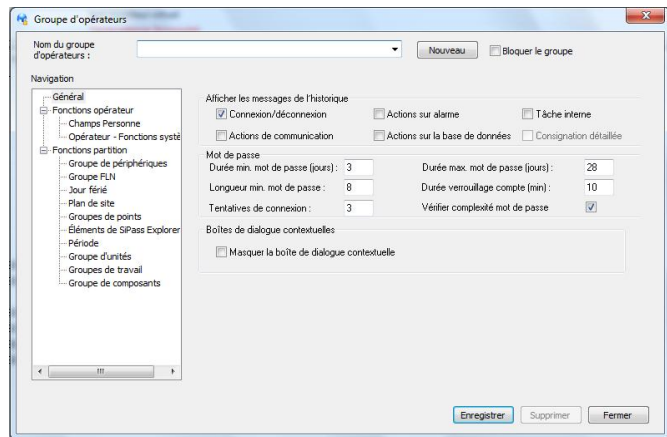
Groupe d'opérateurs

Nom du groupe d'opérateurs :

Nouveau

Bloquer le groupe

Navigation

Général
Fonctions opérateur
Champs Personne
Opérateur - Fonctions systé
Fonctions partition
Groupe de périphériques
Groupe FLN
Jour férié
Plan de site
Groupes de points
Éléments de SiPass Explorer
Période
Groupe d'unités
Groupes de travail
Groupe de composants

Afficher les messages de l'historique
Connexion/déconnexion
Actions sur alarme
Tâche interne
Actions de communication
Actions sur la base de données
Consignation détaillée

Mot de passe
Durée min. mot de passe (jours) : 3
Durée max. mot de passe (jours) : 28
Longueur min. mot de passe : 8
Durée verrouillage compte (min) : 10
Tentatives de connexion : 3
Vérifier complexité mot de passe

Boîtes de dialogue contextuelles
Masquer la boîte de dialogue contextuelle

Enregistrer
Supprimer
Fermer